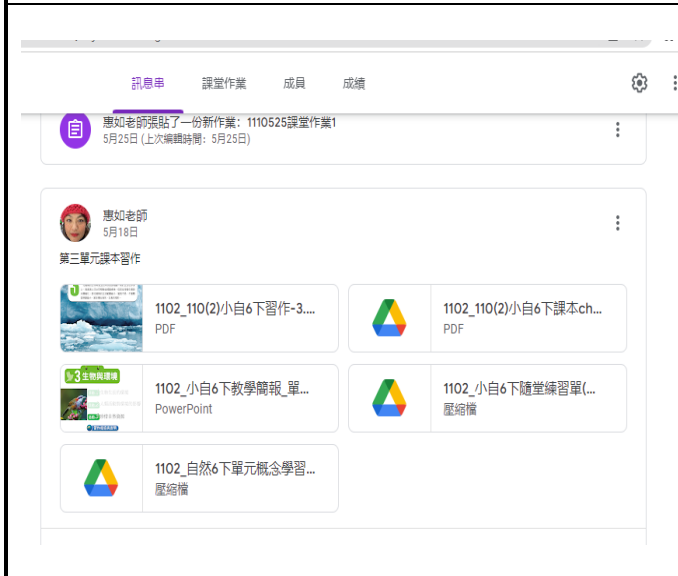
訊息串　課堂作業　成員　成績

惠如老師張貼了一份新作業：1110525課堂作業1
5月25日 (上次編輯時間：5月25日)

惠如老師
5月18日

第三單元課本習作

1102_110(2)小自6下習作-3....
PDF

1102_110(2)小自6下課本ch...
PDF

3 生物與環境

1102_小自6下教學簡報_單...
PowerPoint

1102_小自6下隨堂練習單(...
壓縮檔

1102_自然6下單元概念學習...
壓縮檔